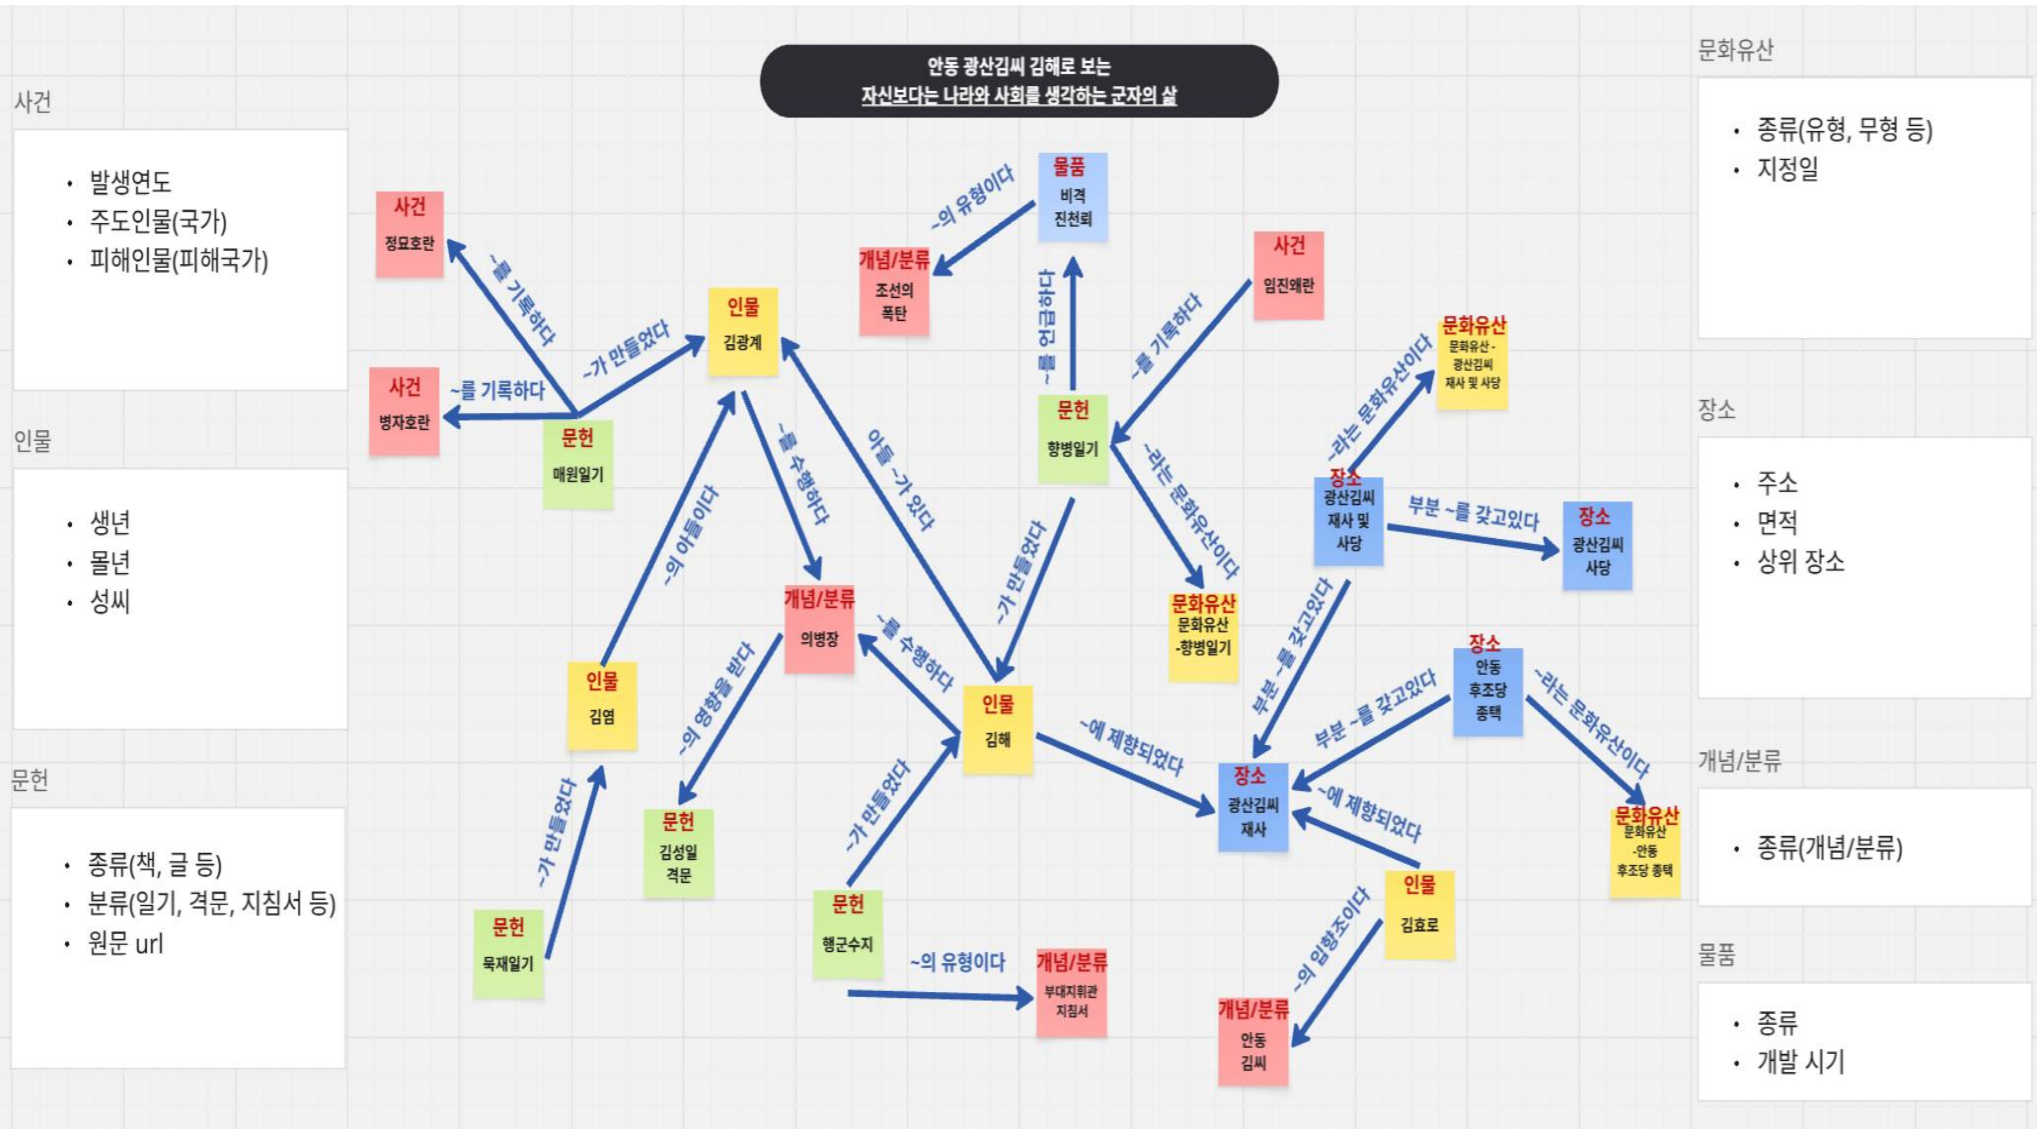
안동 광산김씨 김해로 보는
자신보다는 나라와 사회를 생각하는 군자의 삶

사건

• 발생연도
• 주도인물(국가)
• 피해인물(피해국가)

인물

• 생년
• 몰년
• 성씨

문헌

• 종류(책, 글 등)
• 분류(일기, 격문, 지침서 등)
• 원문 url

사건
정묘호란

사건
병자호란

~를 기록하다

~를 기록하다

문헌
매원일기

~가 만들었다

인물
김광계

개념/분류
조선의 폭탄

~의 유형이다

물품
비격 진천뢰

~를 언급하다

사건
임진왜란

~를 기록하다

문헌
향병일기

~라는 문화유산이다

문화유산
문화유산 -향병일기

~를 수행하다

아들 ~가 있다

~의 아들이다

개념/분류
의병장

~가 만들었다

인물
김염

~가 만들었다

문헌
묵재일기

~의 영향을 받다

문헌
김성일 격문

~를 수행하다

인물
김해

~가 만들었다

문헌
행군수지

~의 유형이다

개념/분류
부대지휘관 지침서

~에 제향되었다

문화유산
문화유산 - 광산김씨 재사 및 사당

~라는 문화유산이다

장소
광산김씨 재사 및 사당

부분 ~를 갖고있다

장소
광산김씨 사당

부분 ~를 갖고있다

장소
광산김씨 재사

장소
안동 후조당 종택

부분 ~를 갖고있다

~라는 문화유산이다

문화유산
문화유산 -안동 후조당 종택

~에 제향되었다

인물
김효로

~의 입향조이다

개념/분류
안동 김씨

문화유산

• 종류(유형, 무형 등)
• 지정일

장소

• 주소
• 면적
• 상위 장소

개념/분류

• 종류(개념/분류)

물품

• 종류
• 개발 시기